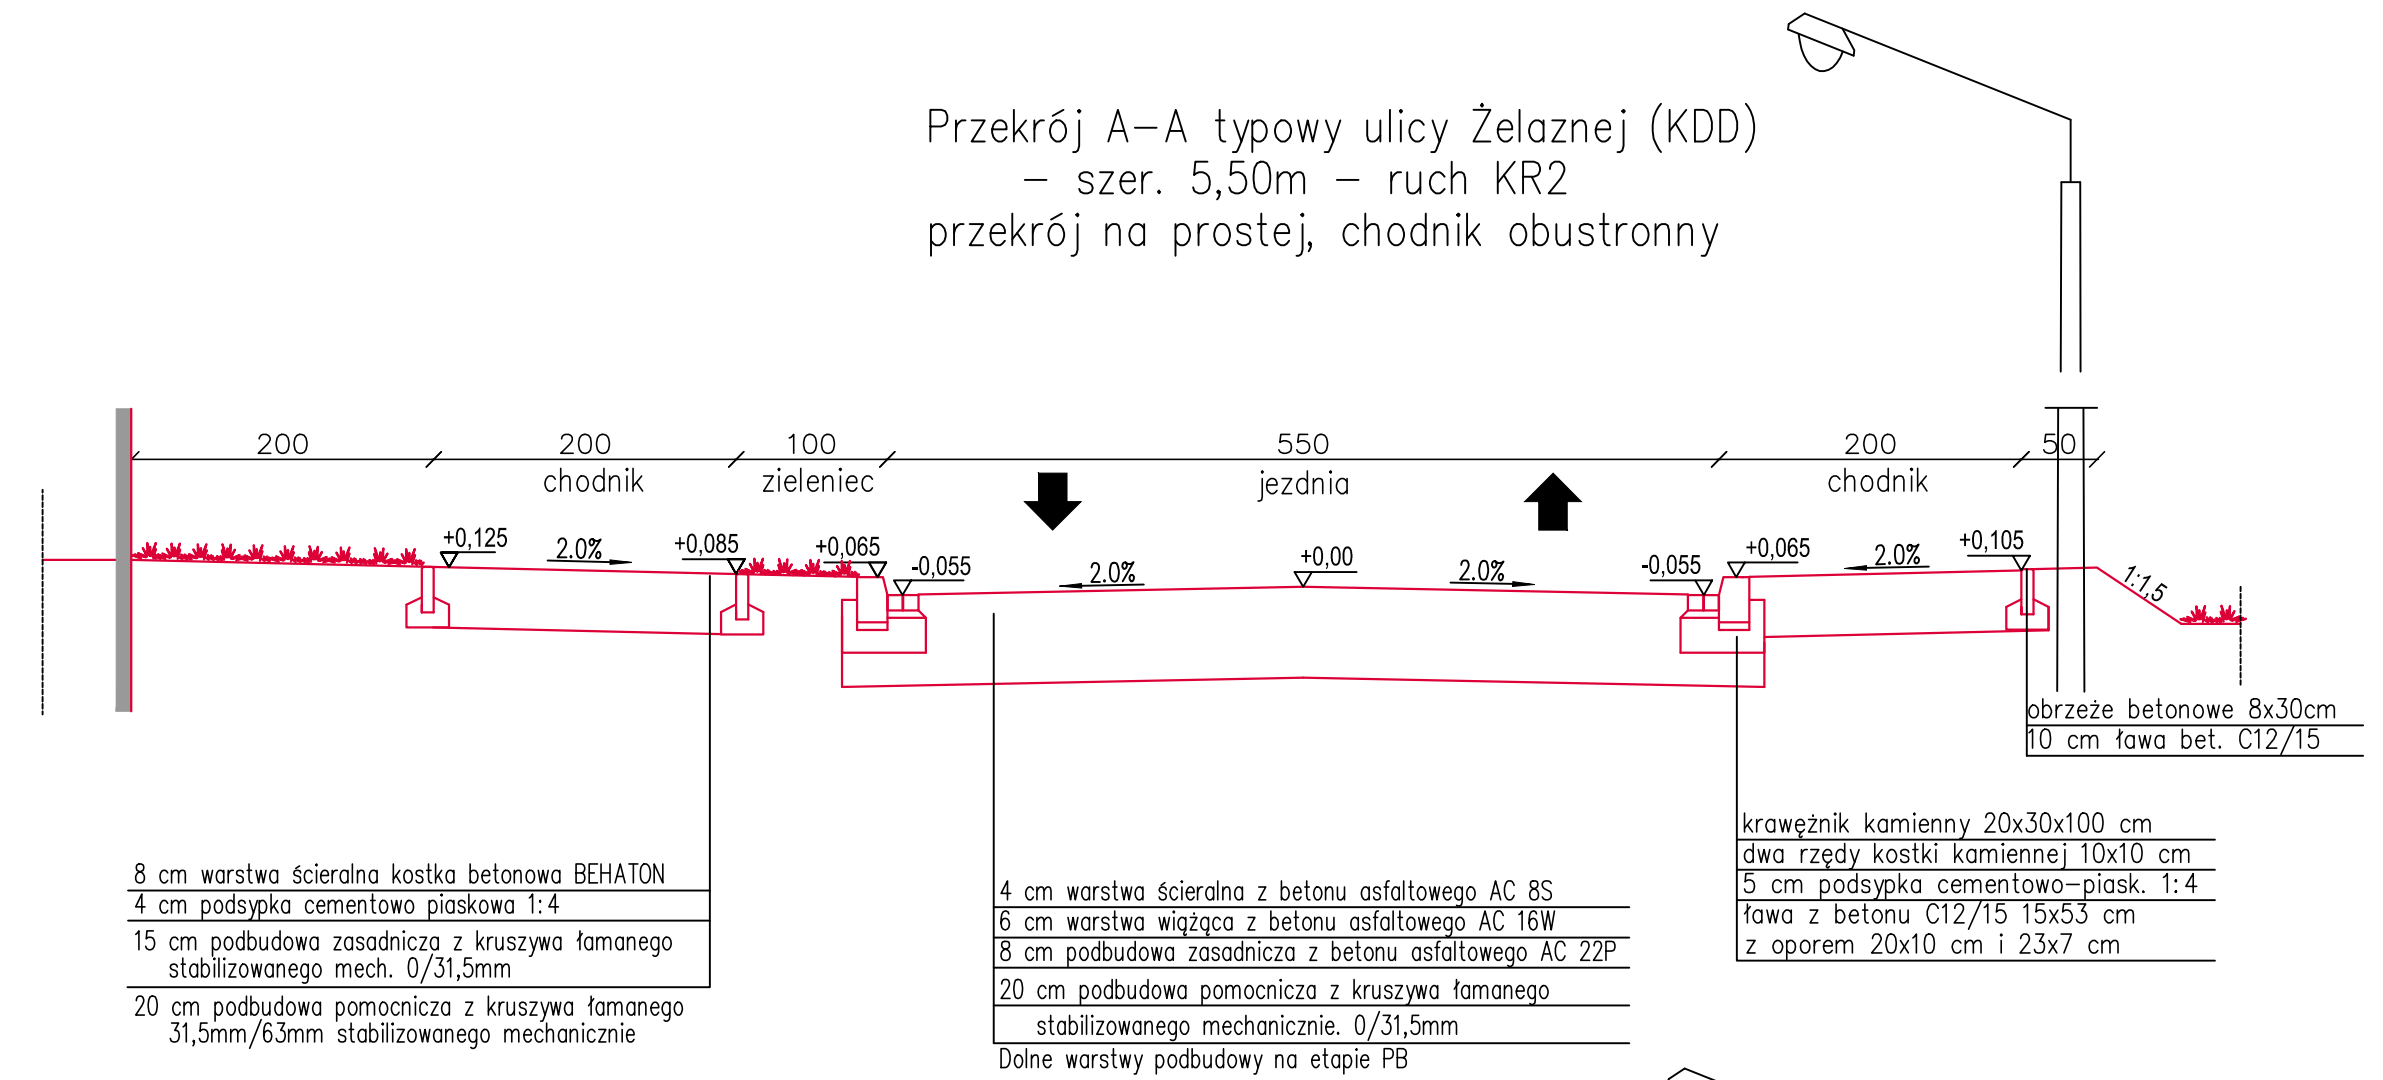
Przekrój A–A typowy ulicy Żelaznej (KDD)
– szer. 5,50m – ruch KR2
przekrój na prostej, chodnik obustronny

200
200
chodnik
100
zieleniec
550
jezdnia
200
chodnik
50

+0,125
2.0%
+0,085
+0,065
-0,055
2.0%
+0,00
2.0%
-0,055
+0,065
2.0%
+0,105
1:1,5

obrzeże betonowe 8x30cm
10 cm ława bet. C12/15

krawężnik kamienny 20x30x100 cm
dwa rzędy kostki kamiennej 10x10 cm
5 cm podsypka cementowo–piask. 1:4
ława z betonu C12/15 15x53 cm
z oporem 20x10 cm i 23x7 cm

8 cm warstwa ścieralna kostka betonowa BEHATON
4 cm podsypka cementowo piaskowa 1:4
15 cm podbudowa zasadnicza z kruszywa łamanego stabilizowanego mech. 0/31,5mm
20 cm podbudowa pomocnicza z kruszywa łamanego 31,5mm/63mm stabilizowanego mechanicznie

4 cm warstwa ścieralna z betonu asfaltowego AC 8S
6 cm warstwa wiążąca z betonu asfaltowego AC 16W
8 cm podbudowa zasadnicza z betonu asfaltowego AC 22P
20 cm podbudowa pomocnicza z kruszywa łamanego
stabilizowanego mechanicznie. 0/31,5mm
Dolne warstwy podbudowy na etapie PB